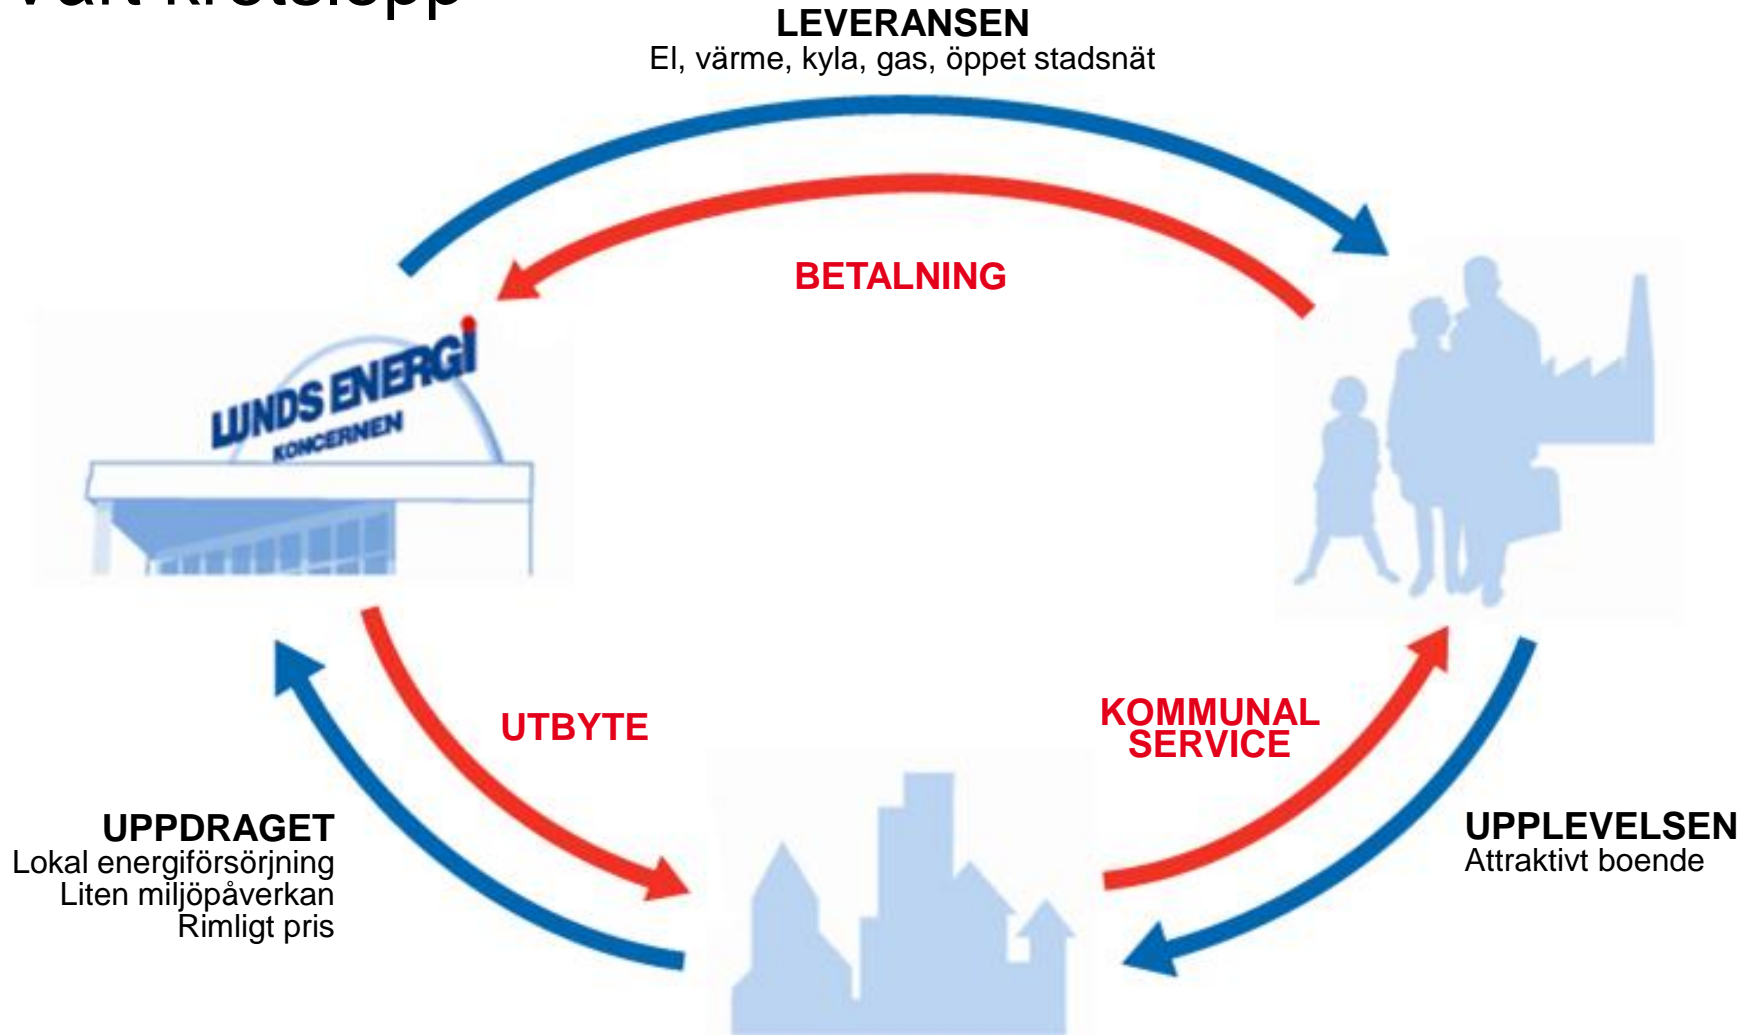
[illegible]

LEVERANSEN
El, värme, kyla, gas, öppet stadsnät

BETALNING

LUNDS ENERGI
KONCERNEN

UTBYTE

KOMMUNAL SERVICE

UPPDRAGET
Lokal energiförsörjning
Liten miljöpåverkan
Rimligt pris

UPPLEVELSEN
Attraktivt boende